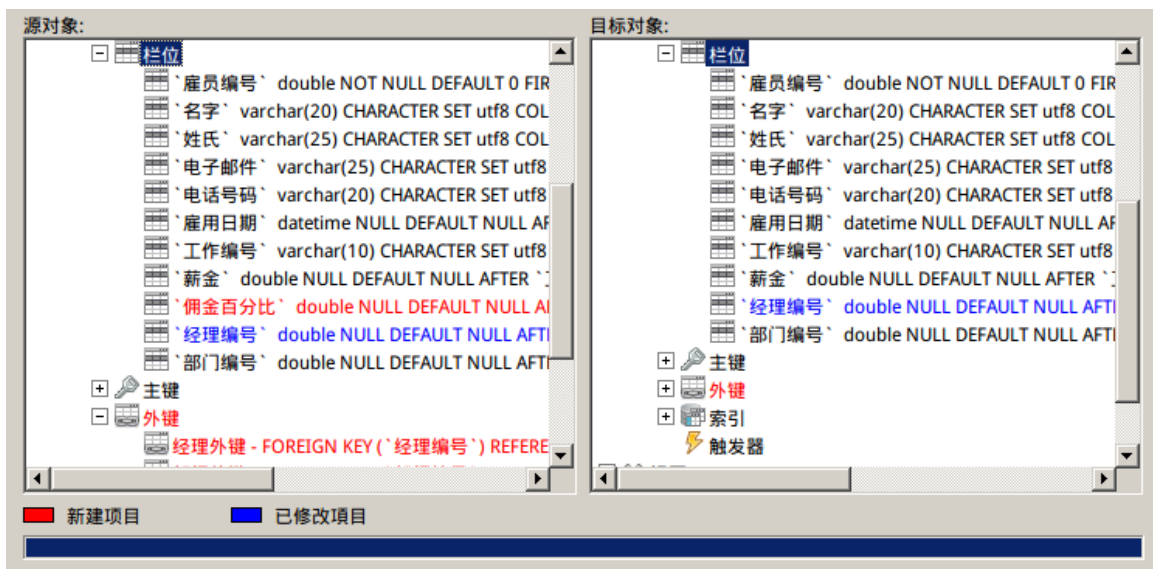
源对象:

栏位
`雇员编号` double NOT NULL DEFAULT 0 FIR
`名字` varchar(20) CHARACTER SET utf8 COL
`姓氏` varchar(25) CHARACTER SET utf8 COL
`电子邮件` varchar(25) CHARACTER SET utf8
`电话号码` varchar(20) CHARACTER SET utf8
`雇用日期` datetime NULL DEFAULT NULL AF
`工作编号` varchar(10) CHARACTER SET utf8
`薪金` double NULL DEFAULT NULL AFTER `
`佣金百分比` double NULL DEFAULT NULL AI
`经理编号` double NULL DEFAULT NULL AFTI
`部门编号` double NULL DEFAULT NULL AFTI
主键
外键
经理外键 - FOREIGN KEY (`经理编号`) REFERE
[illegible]

目标对象:

栏位
`雇员编号` double NOT NULL DEFAULT 0 FIR
`名字` varchar(20) CHARACTER SET utf8 COL
`姓氏` varchar(25) CHARACTER SET utf8 COL
`电子邮件` varchar(25) CHARACTER SET utf8
`电话号码` varchar(20) CHARACTER SET utf8
`雇用日期` datetime NULL DEFAULT NULL AF
`工作编号` varchar(10) CHARACTER SET utf8
`薪金` double NULL DEFAULT NULL AFTER `
`经理编号` double NULL DEFAULT NULL AFTI
`部门编号` double NULL DEFAULT NULL AFTI
主键
外键
索引
触发器
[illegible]

新建项目
已修改项目